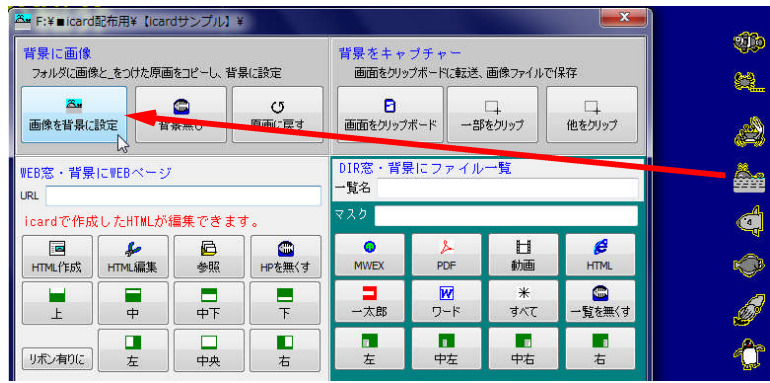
F:¥■icard配布用¥【icardサンプル】¥

背景に画像
フォルダに画像と_をつけた原画をコピーし、背景に設定

画像を背景に設定
背景無し
原画に戻す

背景をキャプチャー
画面をクリップボードに転送、画像ファイルで保存

画面をクリップボード
一部をクリップ
他をクリップ

WEB窓・背景にWEBページ
URL
icardで作成したHTMLが編集できます。

HTML作成
HTML編集
参照
HPを無くす
上
中
中下
下
リボン有りに
左
中央
右

DIR窓・背景にファイル一覧
一覧名
マスク

MWEX
PDF
動画
HTML
一太郎
ワード
すべて
一覧を無くす
左
中左
中右
右